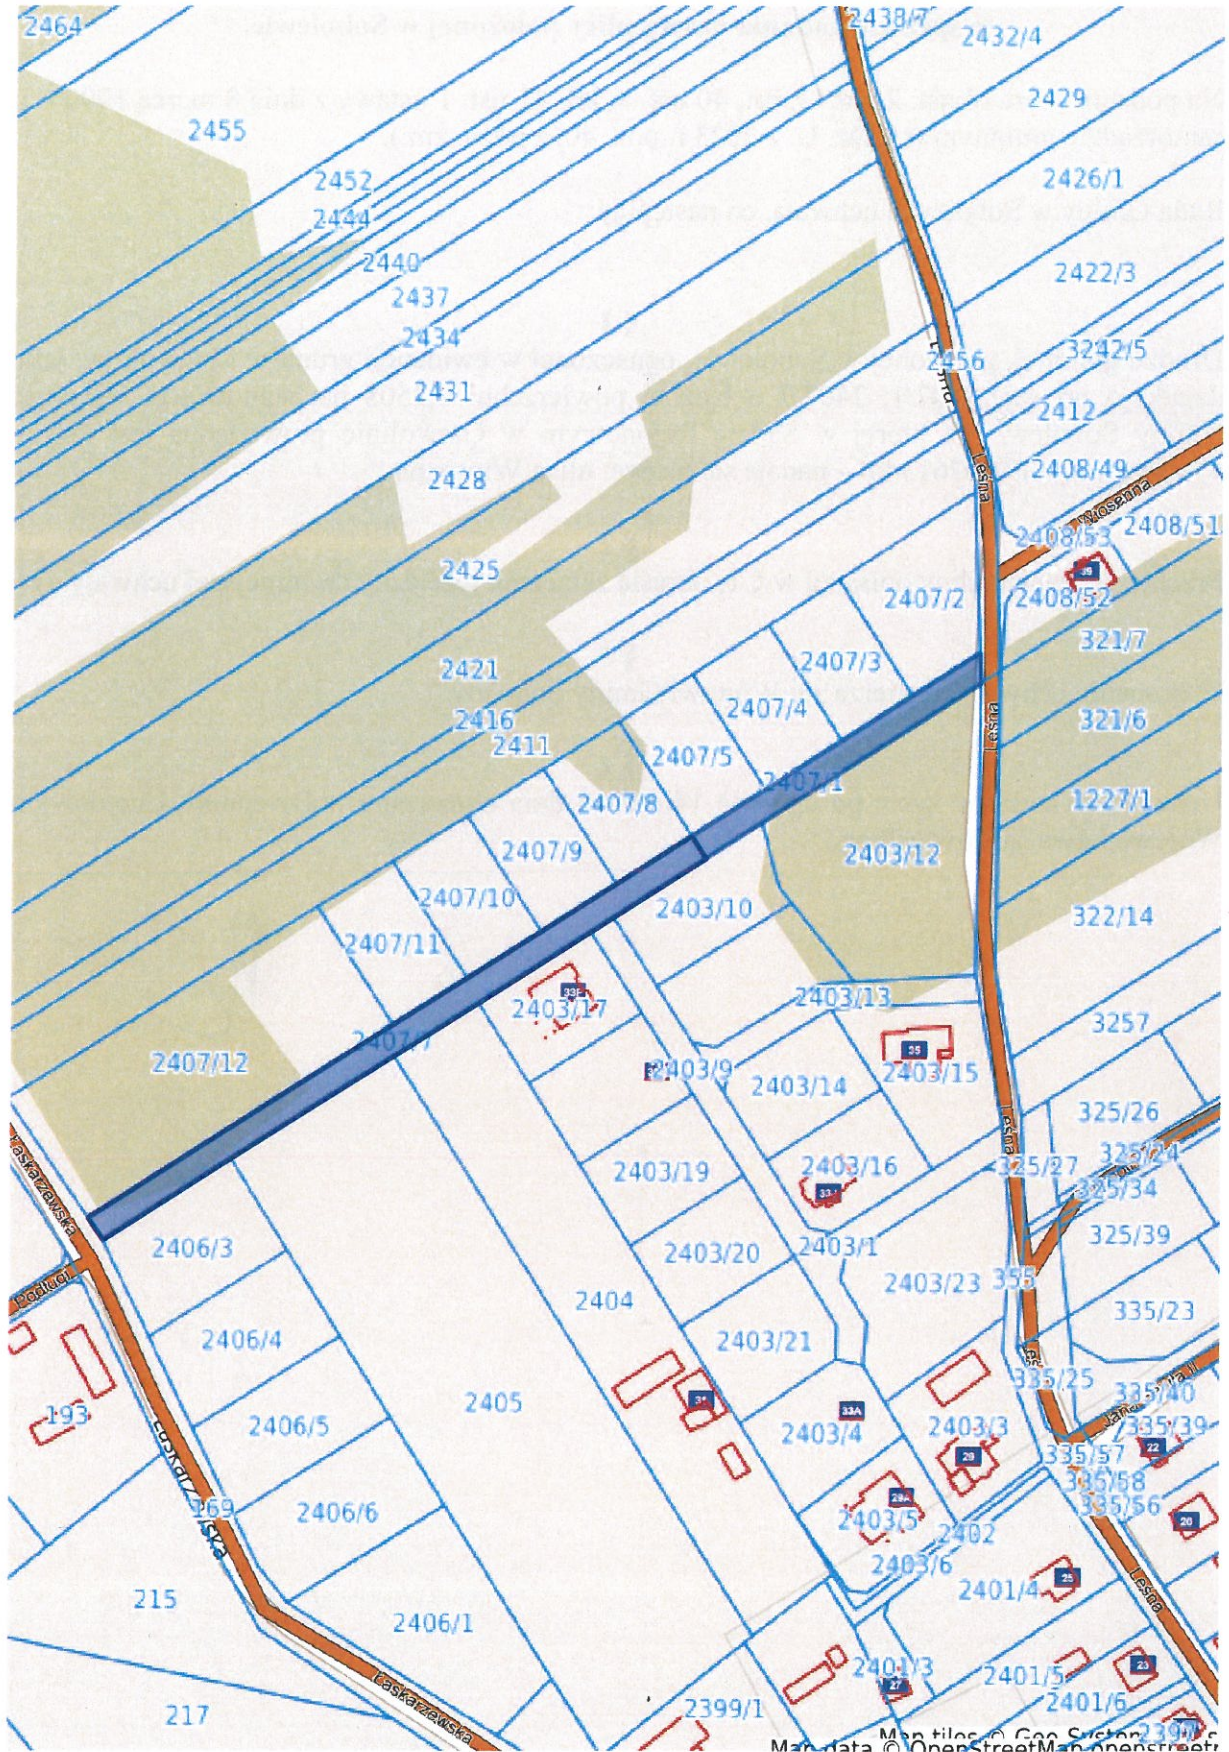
2464
2438/7
2432/4
2429
2455
2426/1
2452
2444
2440
2422/3
2437
2434
2456
3242/5
2431
Leśna
2412
2428
Leśna
2408/49
Wiosenna
2408/53
2408/51
2425
2407/2
2408/52
321/7
2407/3
2421
2407/4
Leśna
321/6
2416
2411
2407/5
2407/1
2407/8
1227/1
2403/12
2407/9
2407/10
2403/10
322/14
2407/11
2403/17
2403/13
3257
2407/7
2407/12
2403/9
2403/14
2403/15
325/26
Leśna
2403/19
2403/16
325/27
325/24
325/34
Łaskarzewska
2406/3
2403/20
2403/1
325/39
Podługi
2403/23
355
2404
335/23
2406/4
2403/21
335/25
335/40
193
2405
2406/5
2403/4
2403/3
335/39
335/57
335/58
335/56
169
2406/6
2403/5
2402
Łaskarzewska
2403/6
2401/4
Leśna
215
2406/1
2401/3
2401/5
Łaskarzewska
2401/6
217
2399/1
Map tiles © Geo System
Map data © OpenStreetMap openstreetm